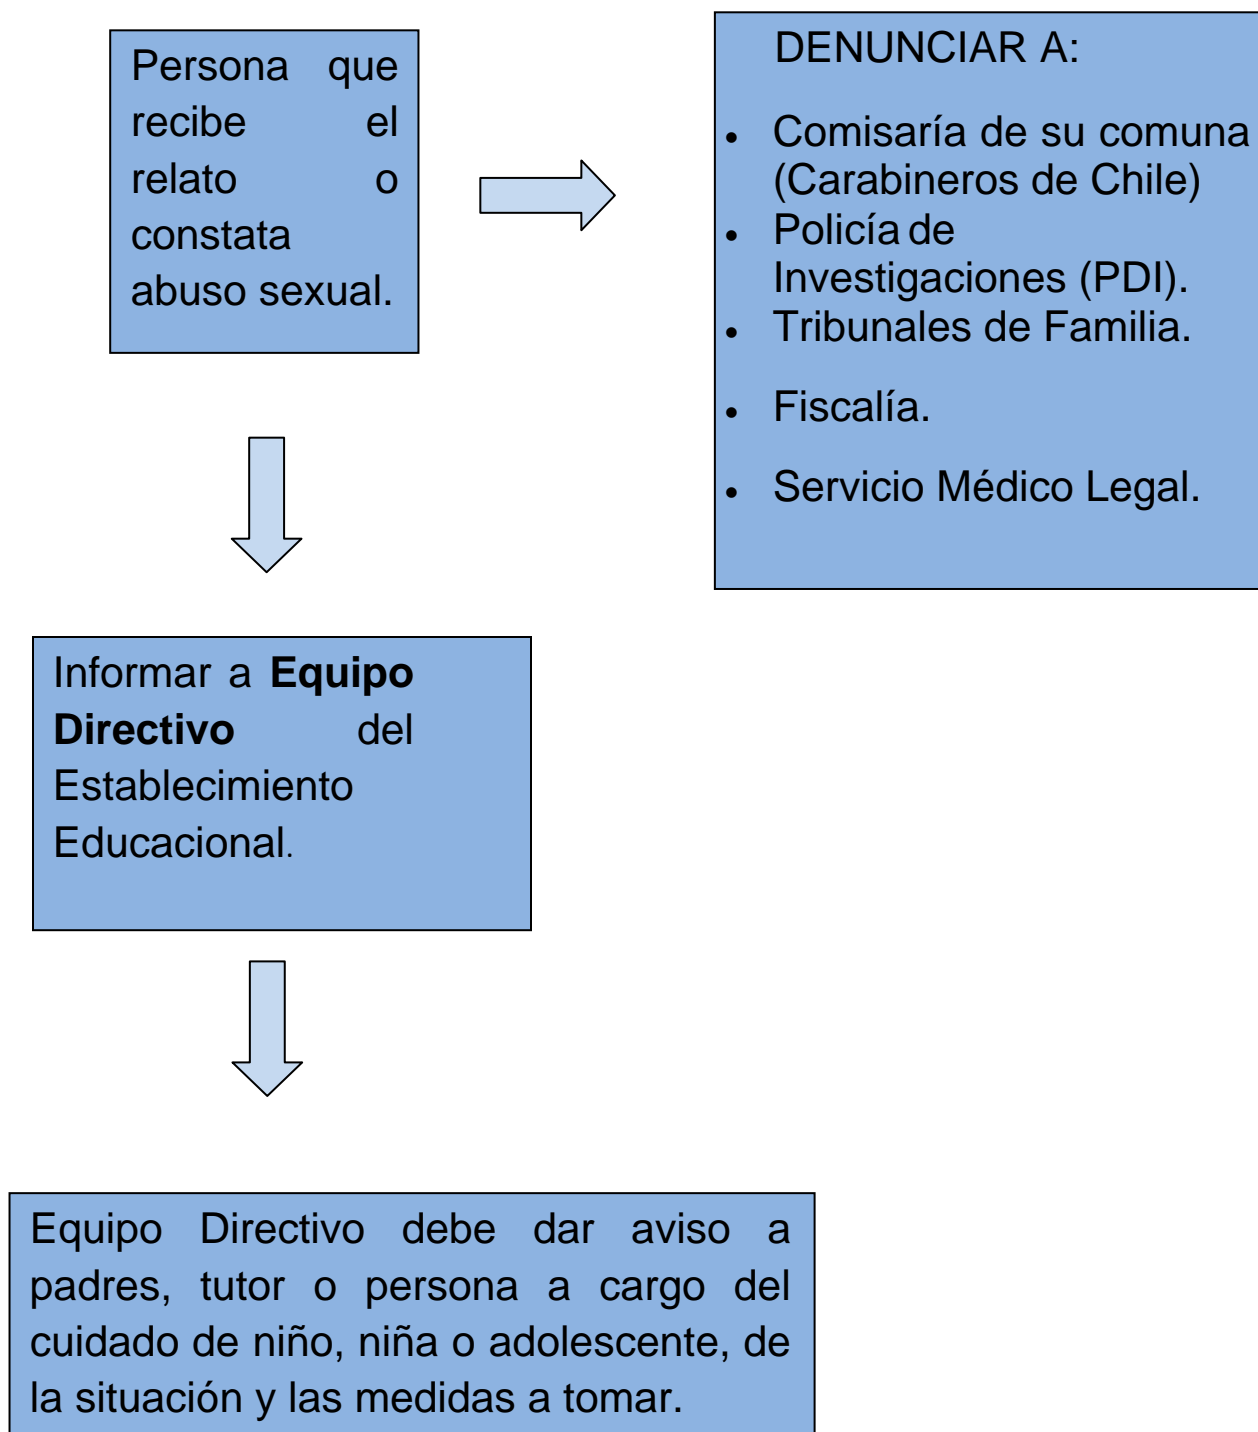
Persona que recibe el relato o constata abuso sexual.

DENUNCIAR A:

- Comisaría de su comuna (Carabineros de Chile)
- Policía de Investigaciones (PDI).
- Tribunales de Familia.
- Fiscalía.
- Servicio Médico Legal.

Informar a **Equipo Directivo** del Establecimiento Educacional.

Equipo Directivo debe dar aviso a padres, tutor o persona a cargo del cuidado de niño, niña o adolescente, de la situación y las medidas a tomar.